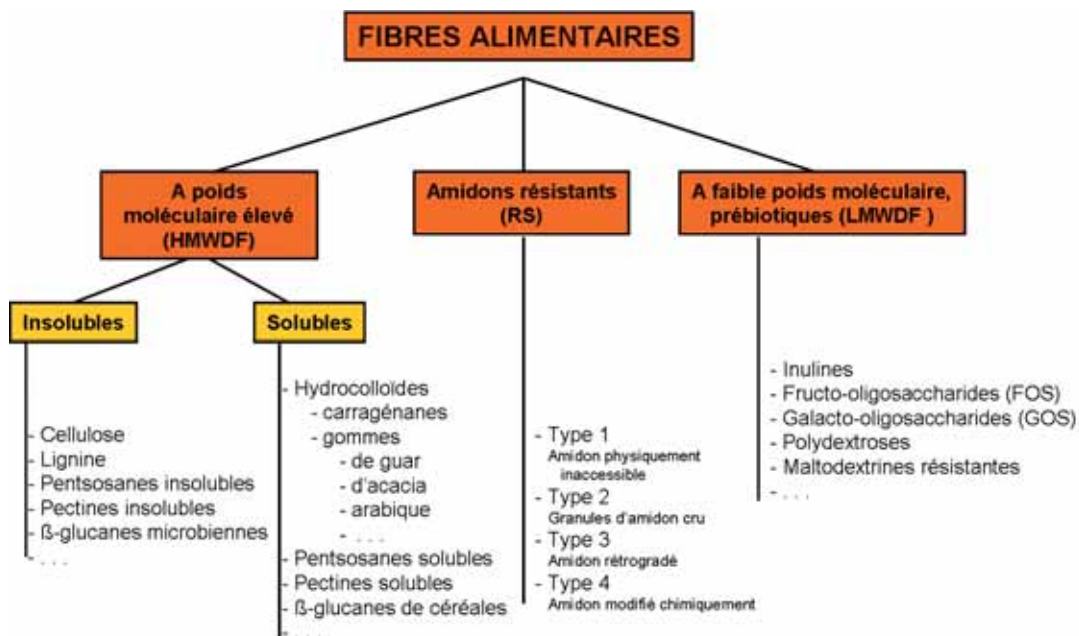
FIBRES ALIMENTAIRES

A poids moléculaire élevé (HMWDF)

Amidons résistants (RS)

A faible poids moléculaire, prébiotiques (LMWDF )

Insolubles

Solubles

- Cellulose
- Lignine
- Pentsosanes insolubles
- Pectines insolubles
- ß-glucanes microbiennes
- . . .

- Hydrocolloïdes
- carragénanes
- gommes
- de guar
- d'acacia
- arabique
- . . .
- Pentsosanes solubles
- Pectines solubles
- ß-glucanes de céréales
- . . .

- Type 1
Amidon physiquement inaccessible
- Type 2
Granules d'amidon cru
- Type 3
Amidon rétrogradé
- Type 4
Amidon modifié chimiquement

- Inulines
- Fructo-oligosaccharides (FOS)
- Galacto-oligosaccharides (GOS)
- Polydextroses
- Maltodextrines résistantes
- . . .